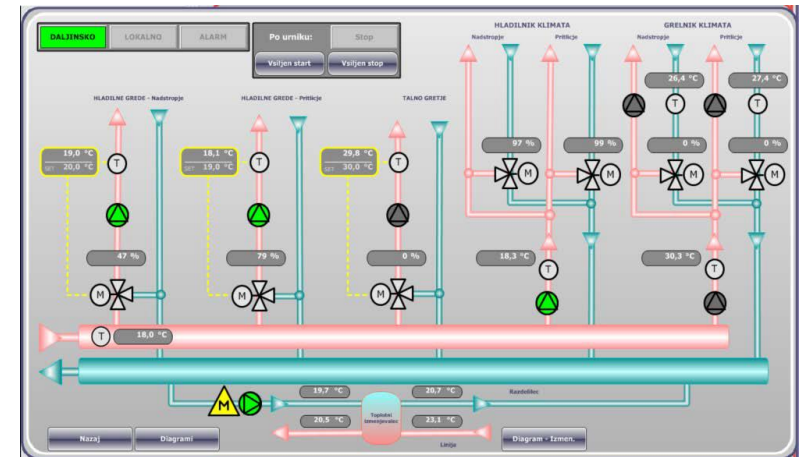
DALJINSKO LOKALNO ALARM

Po urniku: Stop
Vsiljen start Vsiljen stop

HLADILNIK KLIMATA
Nadstropje Pritličje

GRELNIK KLIMATA
Nadstropje Pritličje

HLADILNE GREDE - Nadstropje

HLADILNE GREDE - Pritličje

TALNO GRETJE

19,0 °C
SET 20,0 °C
T

18,1 °C
SET 19,0 °C
T

29,8 °C
SET 30,0 °C
T

97 %
M

99 %
M

26,4 °C
T

27,4 °C
T

0 %
M

0 %
M

47 %
M

79 %
M

0 %
M

18,3 °C
T

30,3 °C
T

T
18,0 °C

M

19,7 °C
20,7 °C
Razdelilec

Toplotni izmenjevalec
20,5 °C
23,1 °C
Linija

Nazaj
Diagrami
Diagram - Izmen.